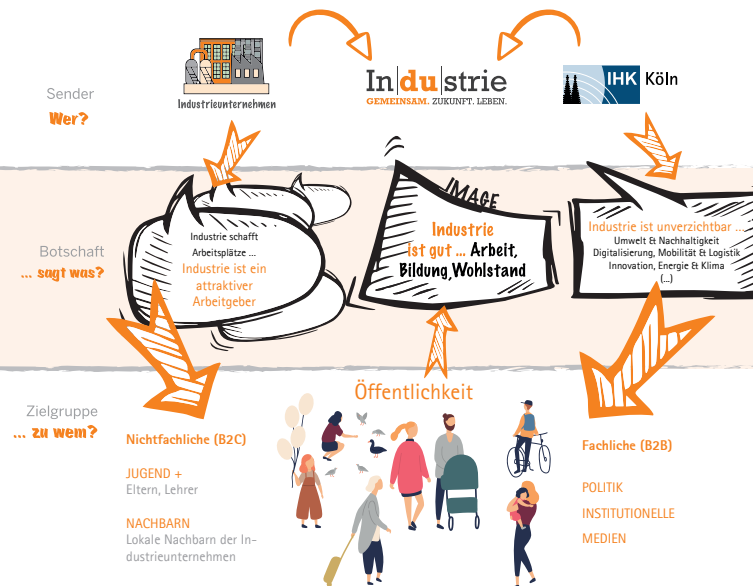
Sender
Wer?

Industrieunternehmen

In|du|strie
GEMEINSAM. ZUKUNFT. LEBEN.

IHK Köln

Botschaft
... sagt was?

Industrie schafft Arbeitsplätze ...
Industrie ist ein attraktiver Arbeitgeber

IMAGE
Industrie ist gut ... Arbeit, Bildung, Wohlstand

Industrie ist unverzichtbar ...
Umwelt & Nachhaltigkeit
Digitalisierung, Mobilität & Logistik
Innovation, Energie & Klima
(...)

Öffentlichkeit

Zielgruppe
... zu wem?

Nichtfachliche (B2C)

JUGEND +
Eltern, Lehrer

NACHBARN
Lokale Nachbarn der Industrieunternehmen

Fachliche (B2B)

POLITIK
INSTITUTIONELLE
MEDIEN